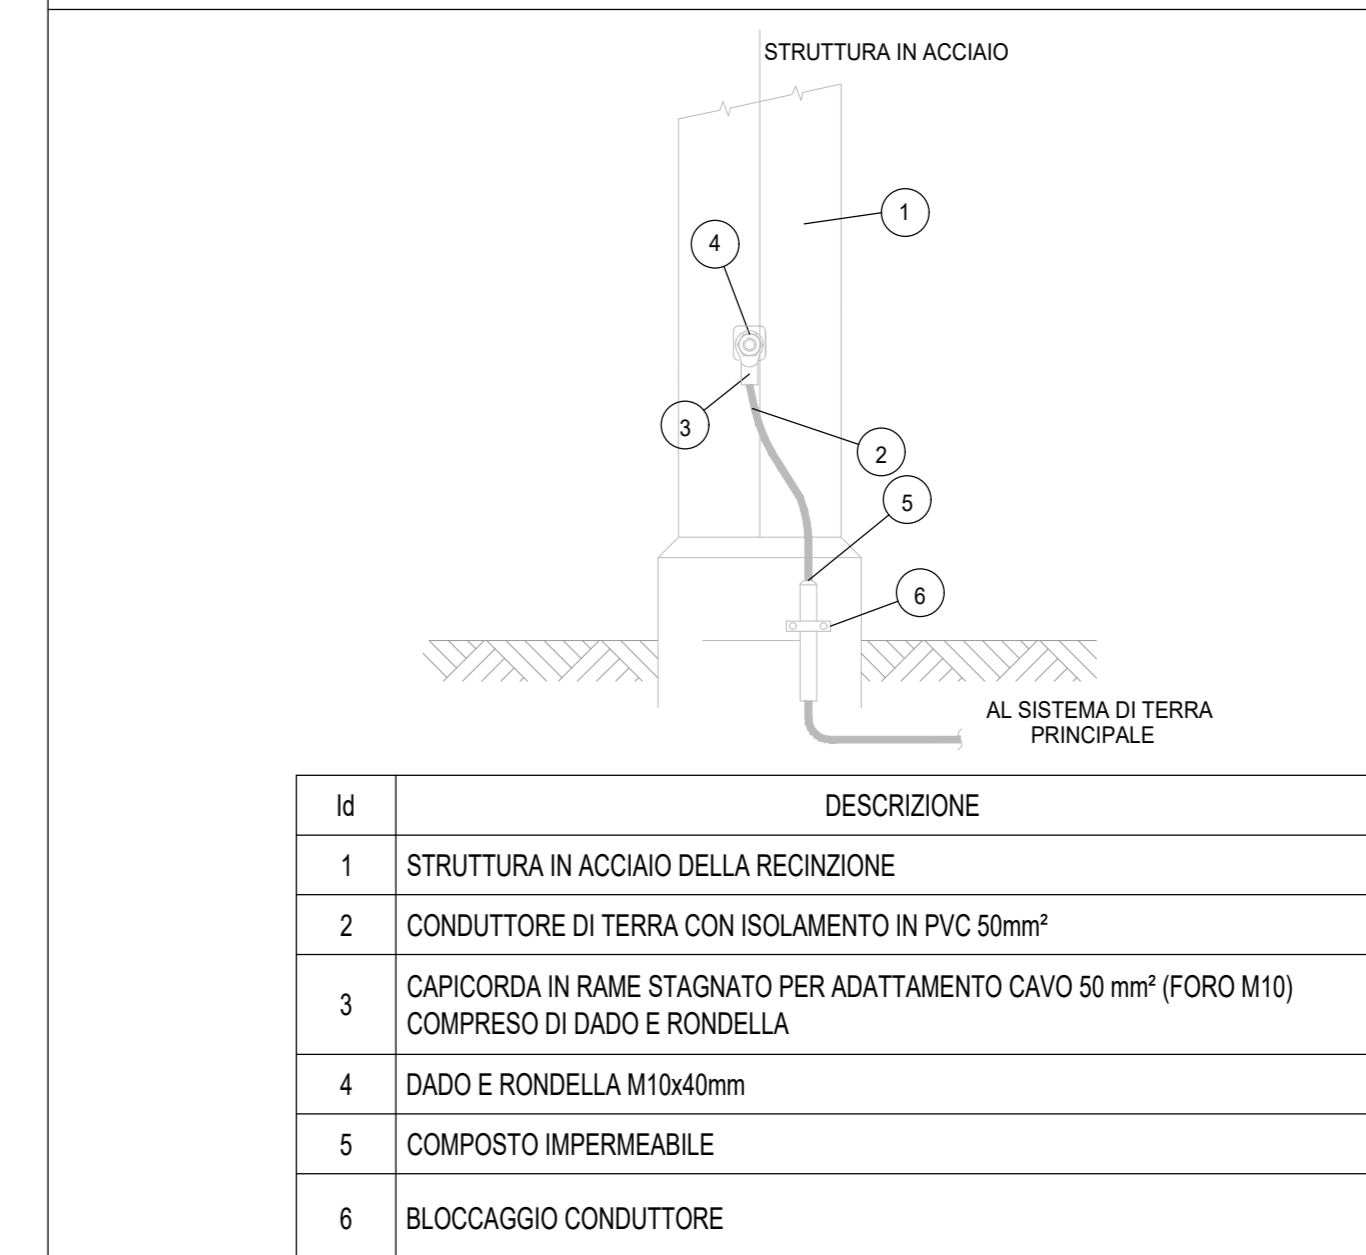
STRUTTURA IN ACCIAIO

1

4

3

2

5

6

AL SISTEMA DI TERRA PRINCIPALE

| Id | DESCRIZIONE |
|---|---|
| 1 | STRUTTURA IN ACCIAIO DELLA RECINZIONE |
| 2 | CONDUTTORE DI TERRA CON ISOLAMENTO IN PVC 50mm² |
| 3 | CAPICORDA IN RAME STAGNATO PER ADATTAMENTO CAVO 50 mm² (FORO M10) COMPRESO DI DADO E RONDELLA |
| 4 | DADO E RONDELLA M10x40mm |
| 5 | COMPOSTO IMPERMEABILE |
| 6 | BLOCCAGGIO CONDUTTORE |